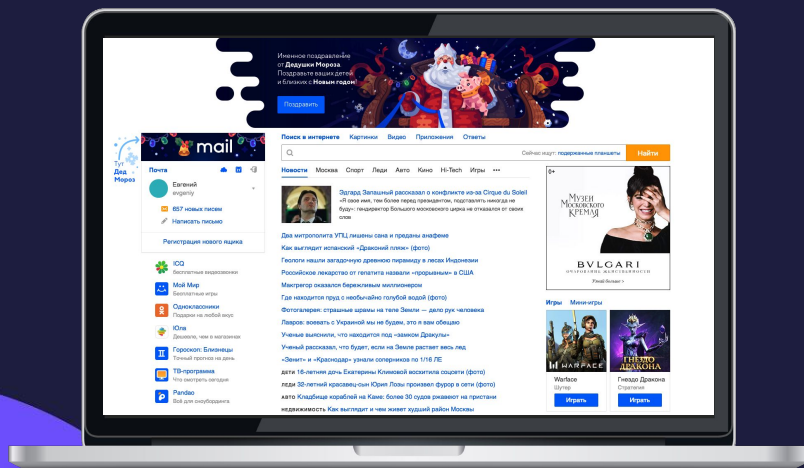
Именное поздравление от Дедушки Мороза
Поздравьте ваших детей и близких с Новым годом

Поздравить

Тут Дед Мороз

mail

Почта

Евгений
evgeniy

657 новых писем

Написать письмо

Регистрация нового ящика

ICQ
Бесплатные видеозвонки

Мой Мир
Бесплатные игры

Одноклассники
Подарки на любой вкус

ЮLa
Дешевле, чем в магазинах

Гороскоп: Близнецы
Точный прогноз на день

ТВ-программа
Что смотреть сегодня

Pandao
Всё для сноубординга

Поиск в интернете Картинки Видео Приложения Ответы

Сейчас ищут: подержанные планшеты

Найти

Новости Москва Спорт Леди Авто Кино Hi-Tech Игры •••

Эдгард Запашный рассказал о конфликте из-за Cirque du Soleil
«Я свое имя, тем более перед президентом, подставлять никогда не буду»: гендиректор Большого московского цирка не отказался от своих слов

Два митрополита УПЦ лишены сана и преданы анафеме
Как выглядит испанский «Драконий пляж» (фото)
Геологи нашли загадочную древнюю пирамиду в лесах Индонезии
Российское лекарство от гепатита назвали «прорывным» в США
Макгрегор оказался бережливым миллионером
Где находится пруд с необычайно голубой водой (фото)
Фотогалерея: страшные шрамы на теле Земли — дело рук человека
Лавров: воевать с Украиной мы не будем, это я вам обещаю
Ученые выяснили, что находится под «замком Дракулы»
Ученый рассказал, что будет, если на Земле растет весь лед
«Зенит» и «Краснодар» узнали соперников по 1/16 ЛЕ
дети 16-летняя дочь Екатерины Климовой восхитила соцсети (фото)
леди 32-летний красавец-сын Юрия Лозы произвел фурор в сети (фото)
авто Кладбище кораблей на Каме: более 30 судов ржавеют на пристани
недвижимость Как выглядит и чем живет худший район Москвы

6+

МУЗЕИ МОСКОВСКОГО КРЕМЛЯ

BVLGARI
ОЧАРОВАНИЕ ЖЕНСТВЕННОСТИ
Узнай больше

Игры Мини-игры

WARFACE
Warface
Шутер
Играть

ГНЕЗДО ДРАКОНА
Гнездо Дракона
Стратегия
Играть